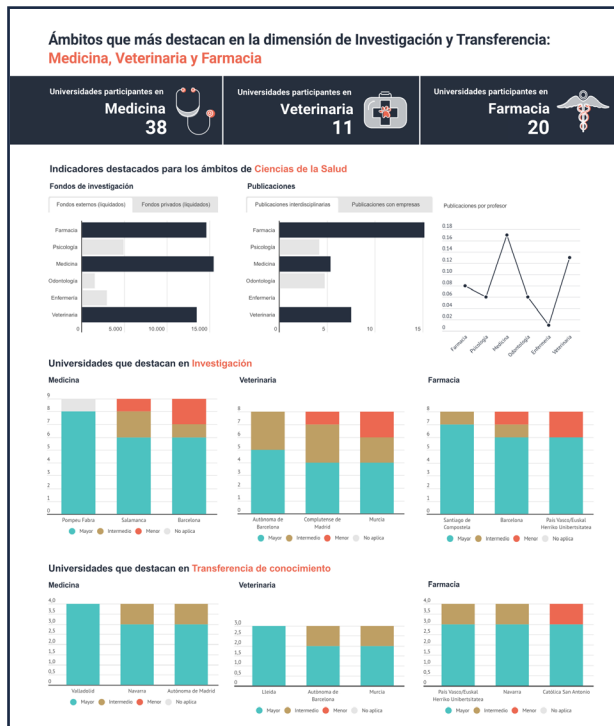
Ámbitos que más destacan en la dimensión de Investigación y Transferencia:
Medicina, Veterinaria y Farmacia

Universidades participantes en
Medicina
38

Universidades participantes en
Veterinaria
11

Universidades participantes en
Farmacia
20

Indicadores destacados para los ámbitos de Ciencias de la Salud

Fondos de investigación

Fondos externos (liquidados) | Fondos privados (liquidados)

Farmacia
Psicología
Medicina
Odontología
Enfermería
Veterinaria

0 5,000 10,000 15,000

Publicaciones

Publicaciones interdisciplinarias | Publicaciones con empresas

Farmacia
Psicología
Medicina
Odontología
Enfermería
Veterinaria

0 5 10 15

Publicaciones por profesor

0.18
0.16
0.14
0.12
0.10
0.08
0.06
0.04
0.02
0

Farmacia Psicología Medicina Odontología Enfermería Veterinaria

Universidades que destacan en Investigación

Medicina

9
8
7
6
5
4
3
2
1
0

Pompeu Fabra Salamanca Barcelona

Mayor Intermedio Menor No aplica

Veterinaria

8
7
6
5
4
3
2
1
0

Autònoma de Barcelona Complutense de Madrid Murcia

Mayor Intermedio Menor No aplica

Farmacia

8
7
6
5
4
3
2
1
0

Santiago de Compostela Barcelona País Vasco/Euskal Herriko Unibertsitatea

Mayor Intermedio Menor No aplica

Universidades que destacan en Transferencia de conocimiento

Medicina

4,0
3,5
3,0
2,5
2,0
1,5
1,0
0,5
0,0

Valladolid Navarra Autónoma de Madrid

Mayor Intermedio Menor No aplica

Veterinaria

3,0
2,5
2,0
1,5
1,0
0,5
0,0

Lleida Autònoma de Barcelona Murcia

Mayor Intermedio Menor No aplica

Farmacia

4,0
3,5
3,0
2,5
2,0
1,5
1,0
0,5
0,0

País Vasco/Euskal Herriko Unibertsitatea Navarra Católica San Antonio

Mayor Intermedio Menor No aplica